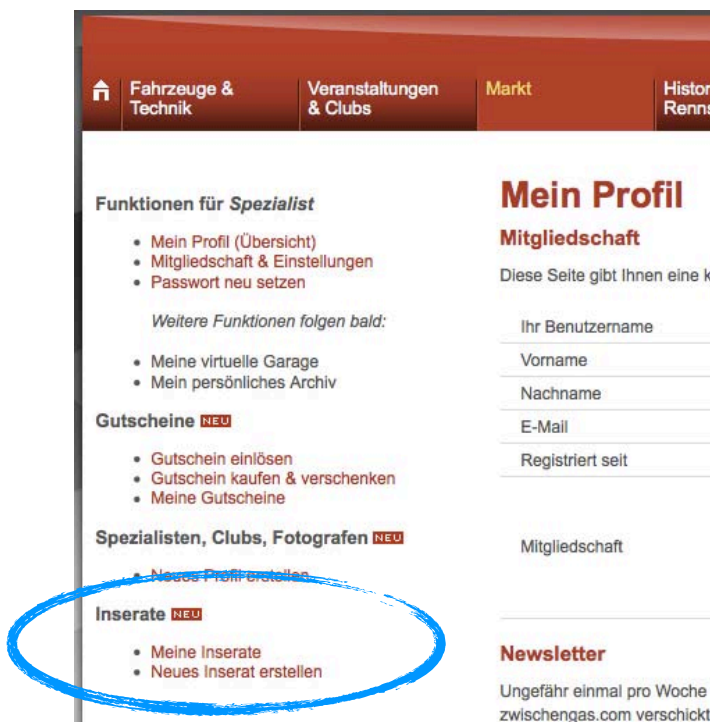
Fahrzeuge & Technik | Veranstaltungen & Clubs | Markt | Histor Renns

Funktionen für *Spezialist*

- Mein Profil (Übersicht)
- Mitgliedschaft & Einstellungen
- Passwort neu setzen

*Weitere Funktionen folgen bald:*

- Meine virtuelle Garage
- Mein persönliches Archiv

Gutscheine NEU

- Gutschein einlösen
- Gutschein kaufen & verschenken
- Meine Gutscheine

Spezialisten, Clubs, Fotografen NEU

- Neues Profil erstellen

Inserate NEU

- Meine Inserate
- Neues Inserat erstellen

Mein Profil

Mitgliedschaft

Diese Seite gibt Ihnen eine k

| Ihr Benutzername |
|---|
| Vorname |
| Nachname |
| E-Mail |
| Registriert seit |
| Mitgliedschaft |

Newsletter

Ungefähr einmal pro Woche zwischengas.com verschickt